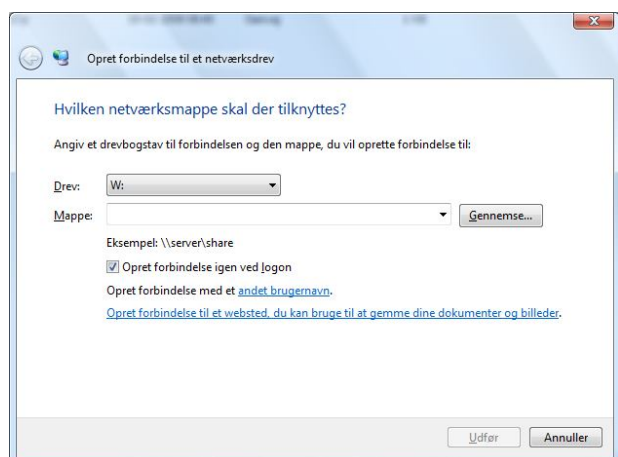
Opret forbindelse til et netværksdrev

Hvilken netværksmappe skal der tilknyttes?

Angiv et drevbogstav til forbindelsen og den mappe, du vil oprette forbindelse til:

Drev: W:

Mappe:

Gennemse...

Eksempel: \\server\share

Opret forbindelse igen ved logon

Opret forbindelse med et andet brugernavn.

Opret forbindelse til et websted, du kan bruge til at gemme dine dokumenter og billeder.

Udfør

Annuller